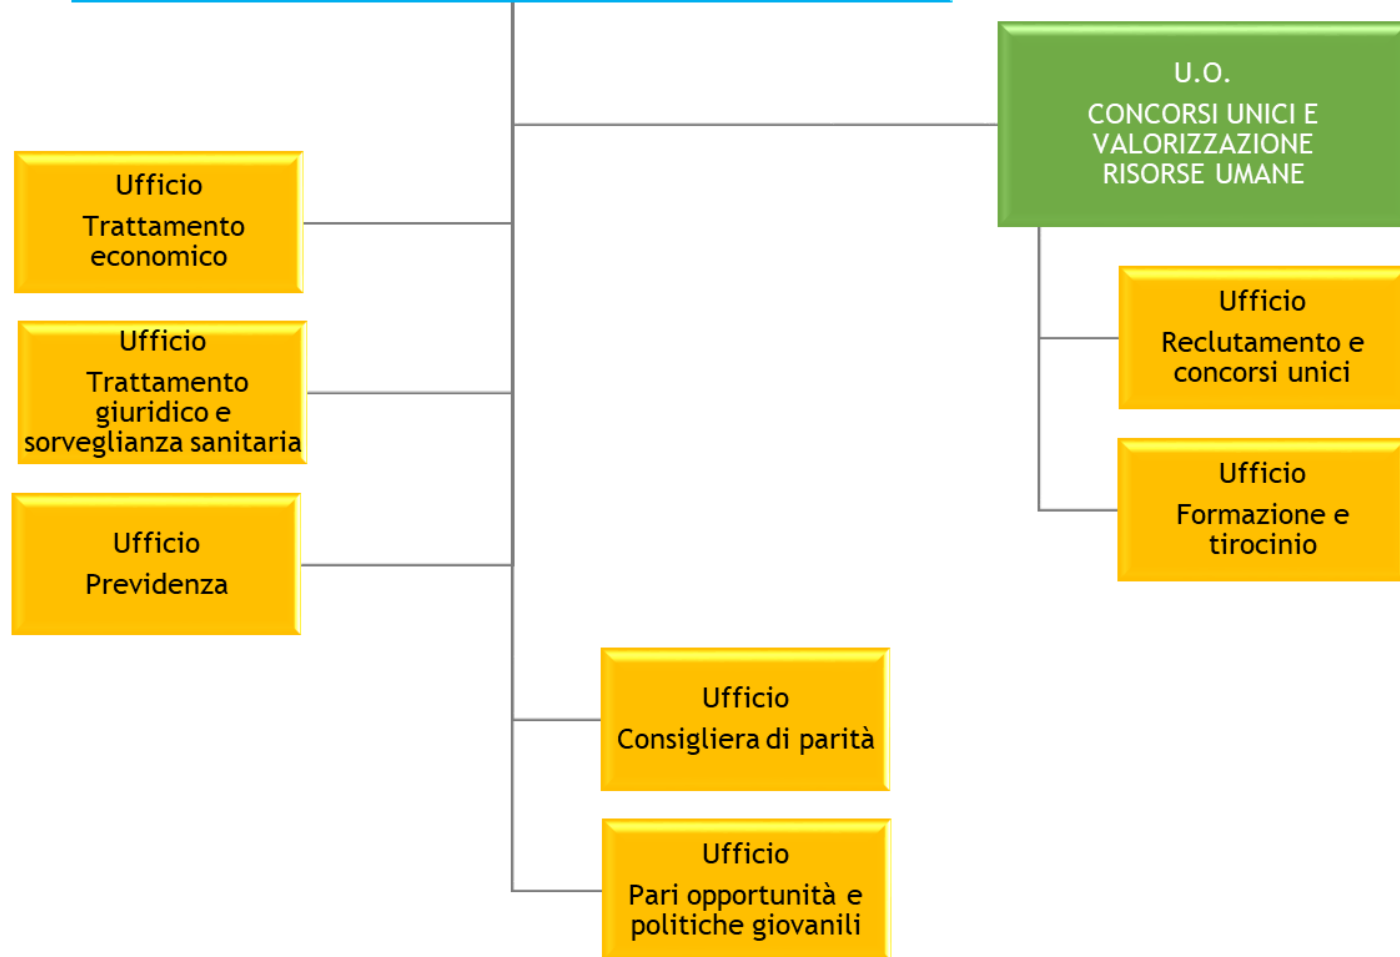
U.O.
CONCORSI UNICI E VALORIZZAZIONE RISORSE UMANE

Ufficio
Trattamento economico

Ufficio
Trattamento giuridico e sorveglianza sanitaria

Ufficio
Previdenza

Ufficio
Reclutamento e concorsi unici

Ufficio
Formazione e tirocinio

Ufficio
Consigliera di parità

Ufficio
Pari opportunità e politiche giovanili